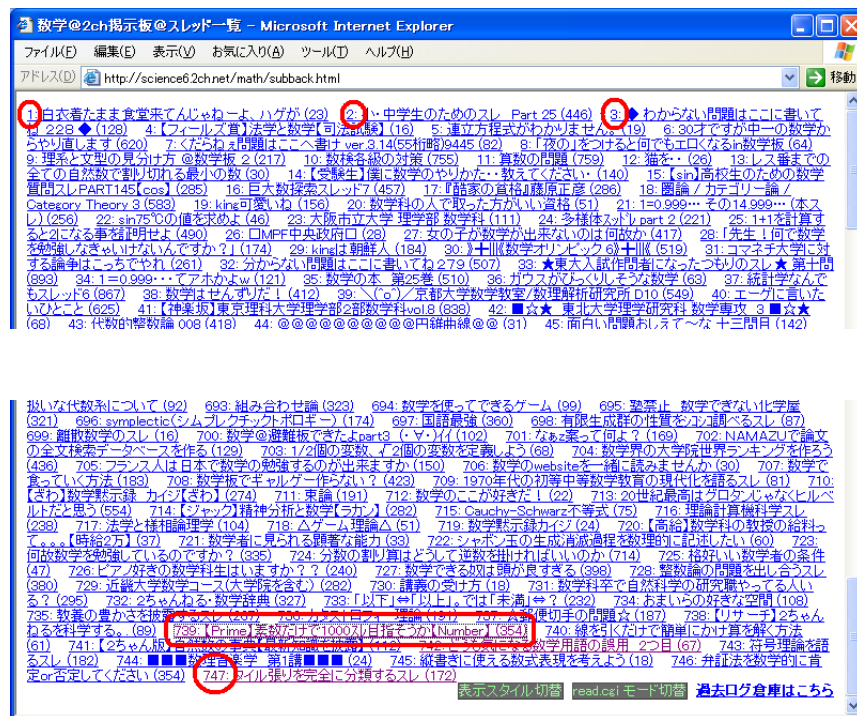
数学@2ch掲示板@スレッド一覧 - Microsoft Internet Explorer

ファイル(F) 編集(E) 表示(V) お気に入り(A) ツール(T) ヘルプ(H)

アドレス(D) http://science6.2ch.net/math/subback.html 移動

1: 白衣着たまま食堂来てんじゃねーよ、ハゲが (23) 2: 小・中学生のためのスレ Part 25 (446) 3: ◆ わからない問題はここに書いてね 228 ◆ (128) 4:【フィールズ賞】法学と数学【司法試験】(16) 5: 連立方程式がわかりません。(19) 6: 30才ですが中一の数学からやり直します (620) 7: くだらねぇ問題はここへ書け ver.3.14(55桁略)9445 (82) 8:「夜の」をつけると何でもエロくなるin数学板 (64) 9: 理系と文型の見分け方 @数学板 2 (217) 10: 数検各級の対策 (755) 11: 算数の問題 (759) 12: 猫を・・ (26) 13: レス番までの全ての自然数で割り切れる最小の数 (30) 14:【受験生】僕に数学のやりかた・・教えてください・ (140) 15:【sin】高校生のための数学質問スレPART145【cos】(285) 16: 巨大数探索スレッド7 (457) 17:『醋家の賞格』藤原正彦 (286) 18: 圏論 / カテゴリー論 / Category Theory 3 (583) 19: king可愛いね (156) 20: 数学科の人で取った方がいい資格 (51) 21: 1=0.999… その14.999… (本スレ) (256) 22: sin75℃の値を求めよ (46) 23: 大阪市立大学 理学部 数学科 (111) 24: 多様体ｽﾚｯﾄﾞ part 2 (221) 25: 1+1を計算するとになる事を証明せよ (490) 26: □MPF中央政府□ (28) 27: 女の子が数学出来ないのは何故か (417) 28:「先生！何で数学を勉強しなきゃいけないんですか？」(174) 29: kingは朝鮮人 (184) 30: ※╋║║数学オリンピック6╋║║║ (519) 31: コマネチ大学に対する論争はこっちでやれ (261) 32: 分からない問題はここに書いてね279 (507) 33: ★東大入試作問者になったつもりのスレ★ 第十四 (893) 34: 1=0.999…てアホかぁw (121) 35: 数学の本 第25巻 (510) 36: ガウスがびっくりしそうな数学 (63) 37: 統計学なんでもスレッド6 (867) 38: 数学はせんずりだ！ (412) 39: ＼(゜o゜)／京都大学数学教室/数理解析研究所 D10 (549) 40: エーゲに言いたいひとこと (625) 41:【神果板】東京理科大学理学部2部数学科vol.8 (838) 42: ■☆★ 東北大学理学研究科 数学専攻 3 ■☆★ (68) 43: 代数的整数論 008 (418) 44: @@@@@@@@@@円錐曲線@@ (31) 45: 面白い問題おしえて〜な 十三問目 (142)

扱いな数秘利について (92) 693: 組み合わせ論 (323) 694: 数学を使ってできるゲーム (99) 695: 塾禁止、数学できない化学屋 (321) 696: symplectic (シムプレクチックトポロギー) (174) 697: 国語最強 (360) 698: 有限生成群の性質をココ調べるスレ (87) 699: 離散数学のスレ (16) 700: 数学@避難板できたよpart3 (・∀・)イイ (102) 701: なぁと暴って何よ？ (169) 702: NAMAZUで論文の全文検索データベースを作る (129) 703: 1/2個の要数、√2個の変数を定義しよう (68) 704: 数学界の大学院世界ランキングを作ろう (436) 705: フランス人は日本で数学の勉強するのが出来ますか (150) 706: 数学のwebsiteを一緒に読みませんか (30) 707: 数学で食っていく方法 (183) 708: 数学板でギャルゲー作らない？ (423) 709: 1970年代の初等中等数学教育の現代化を語るスレ (81) 710:【ぎわ】数学黙示録 カイジ【ぎわ】(274) 711: 東論 (191) 712: 数学のここが好きだ！ (22) 713: 20世紀最高はグロタンじゃなくヒルベルトだと思う (554) 714:【ジャック】精神分析と数学【ラカン】(282) 715: Cauchy-Schwarzで等式 (75) 716: 理論計算機科学スレ (238) 717: 法学と様相論理学 (104) 718: △ゲーム理論△ (51) 719: 数学黙示録カイジ (24) 720:【高給】数学科の教授の給料って。。。【時給2万】(37) 721: 数学者に見られる顕著な能力 (33) 722: シャボン玉の生成消滅過程を数理的に記述したい (60) 723: 何故数学を勉強しているのですか？ (335) 724: 分数の割り算はどうして逆数を掛ければいいのか (714) 725: 格好いい数学者の条件 (47) 726: ピアノ好きの数学科生はいますか？？ (240) 727: 数学できる奴は顔が良すぎる (398) 728: 整数論の問題を出し合うスレ (380) 729: 近畿大学数学コース(大学院を含む) (282) 730: 講義の受け方 (18) 731: 数学科卒で自然科学の研究職やってる人いる？ (295) 732: 2ちゃんねる・数学辞典 (327) 733:「以下」⇔「以上」。では「未満」⇔？ (232) 734: おまいらの好きな空間 (108) 735: 教養の豊かさを披露するスレ (327) 736: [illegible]理論 (171) 737: 郵便切手の問題☆ (187) 738:【リサーチ】2ちゃんねる数学科する。(89) 739:【Prime】素数だけで1000スレ目指そうか【Number】(354) 740: 線を引くだけで簡単にかけ算を解く方法 (61) 741:【2ちゃん版】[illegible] (24) 742: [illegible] 2つ目 (67) 743: 符号理論を語るスレ (182) 744: ■■■数学者数学 第1講■■■ (24) 745: 紙書きに使える数式表現を考えよう (18) 746: 弁証法を数学的に肯定or否定してください (354) 747: タイル張りを完全に分類するスレ (172)

表示スタイル切替 read.cgi モード切替 過去ログ倉庫はこちら